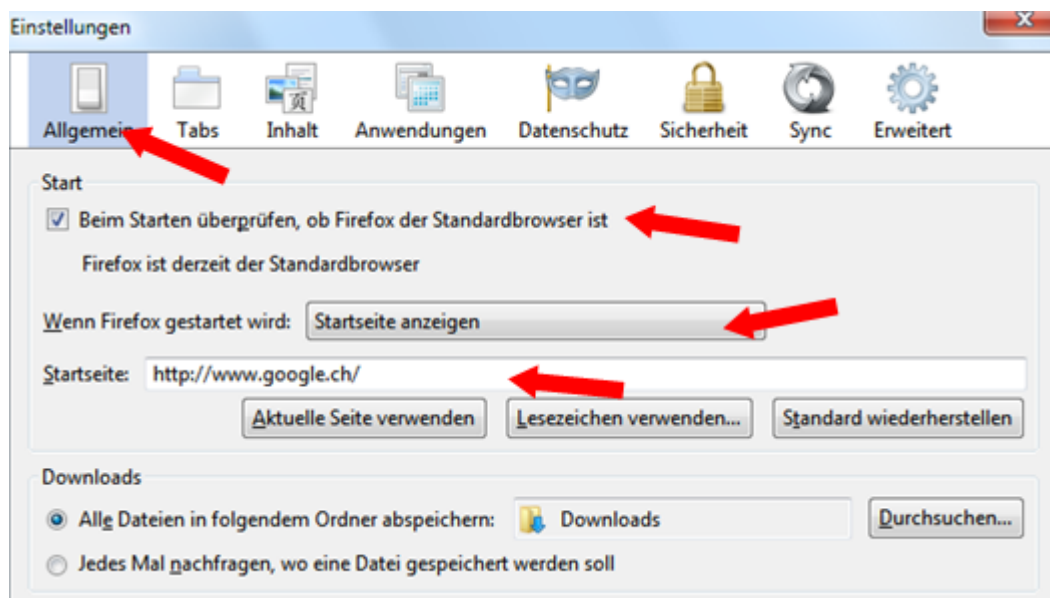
Einstellungen

Allgemein Tabs Inhalt Anwendungen Datenschutz Sicherheit Sync Erweitert

Start

Beim Starten überprüfen, ob Firefox der Standardbrowser ist

Firefox ist derzeit der Standardbrowser

Wenn Firefox gestartet wird: Startseite anzeigen

Startseite: http://www.google.ch/

Aktuelle Seite verwenden Lesezeichen verwenden... Standard wiederherstellen

Downloads

Alle Dateien in folgendem Ordner abspeichern: Downloads Durchsuchen...

Jedes Mal nachfragen, wo eine Datei gespeichert werden soll